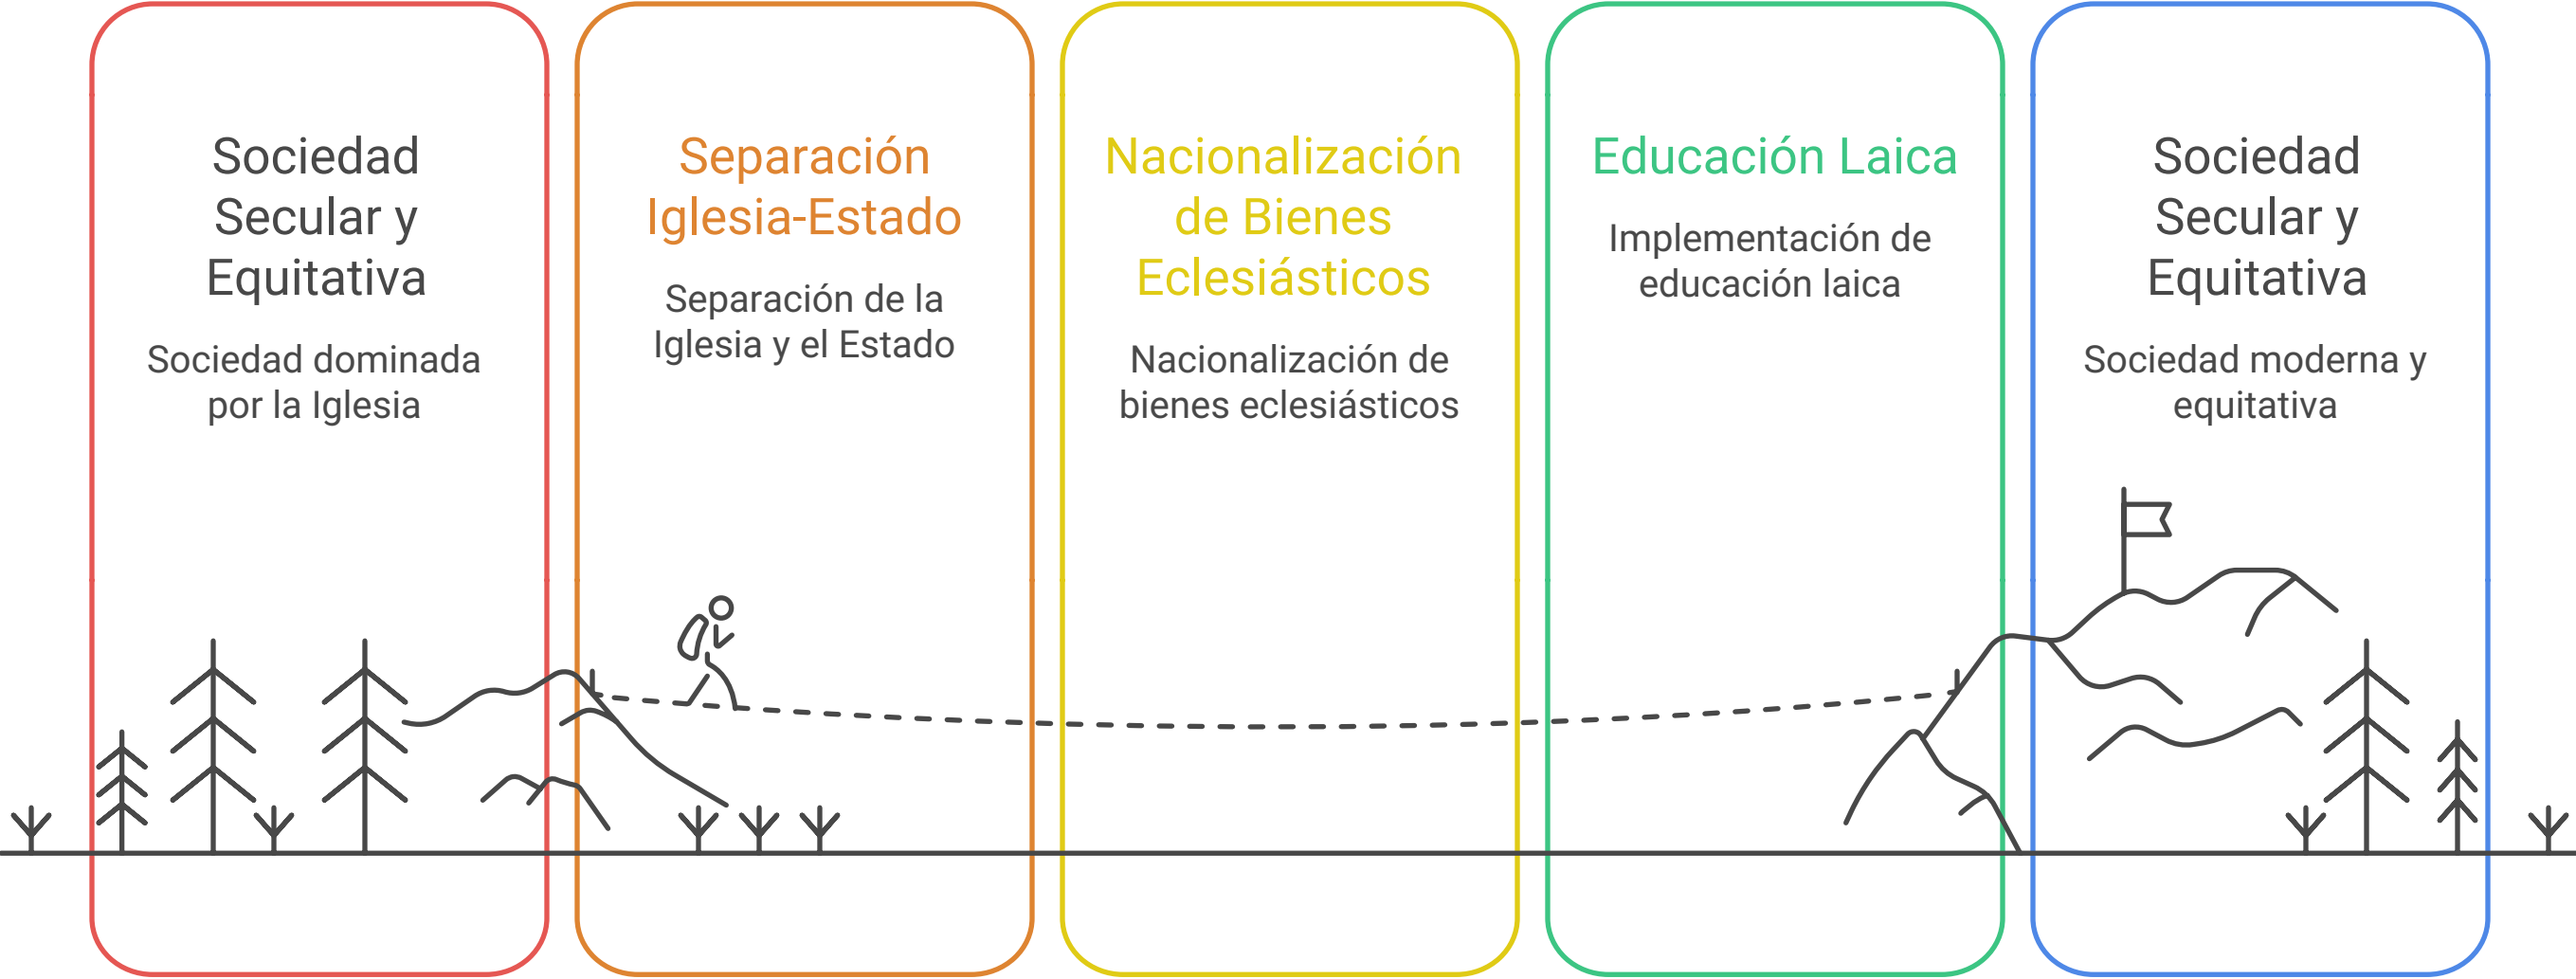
Sociedad Secular y Equitativa

Sociedad dominada por la Iglesia

Separación Iglesia-Estado

Separación de la Iglesia y el Estado

Nacionalización de Bienes Eclesiásticos

Nacionalización de bienes eclesiásticos

Educación Laica

Implementación de educación laica

Sociedad Secular y Equitativa

Sociedad moderna y equitativa